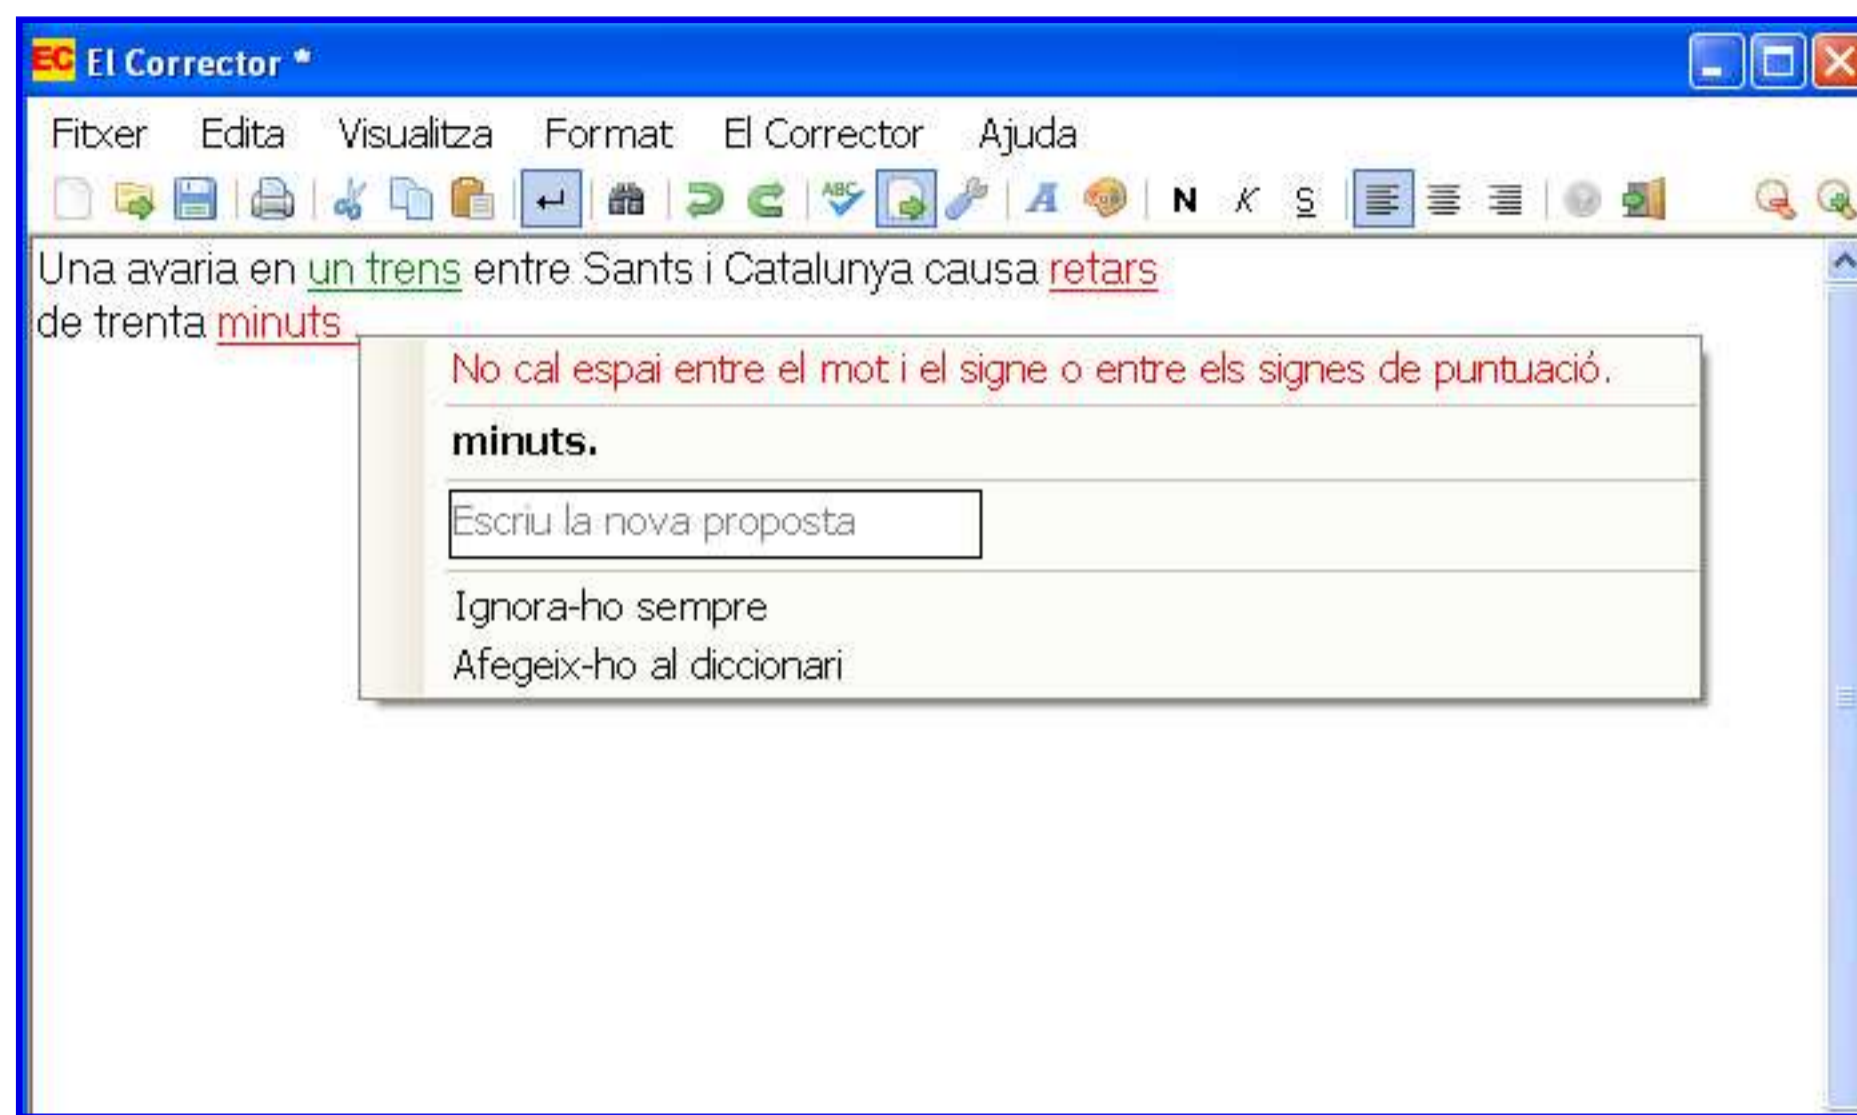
EC El Corrector *

Fitxer Edita Visualitza Format El Corrector Ajuda

N K S

Una avaria en un trens entre Sants i Catalunya causa retars de trenta minuts .

No cal espai entre el mot i el signe o entre els signes de puntuació.

minuts.

Escriu la nova proposta

Ignora-ho sempre

Afegeix-ho al diccionari